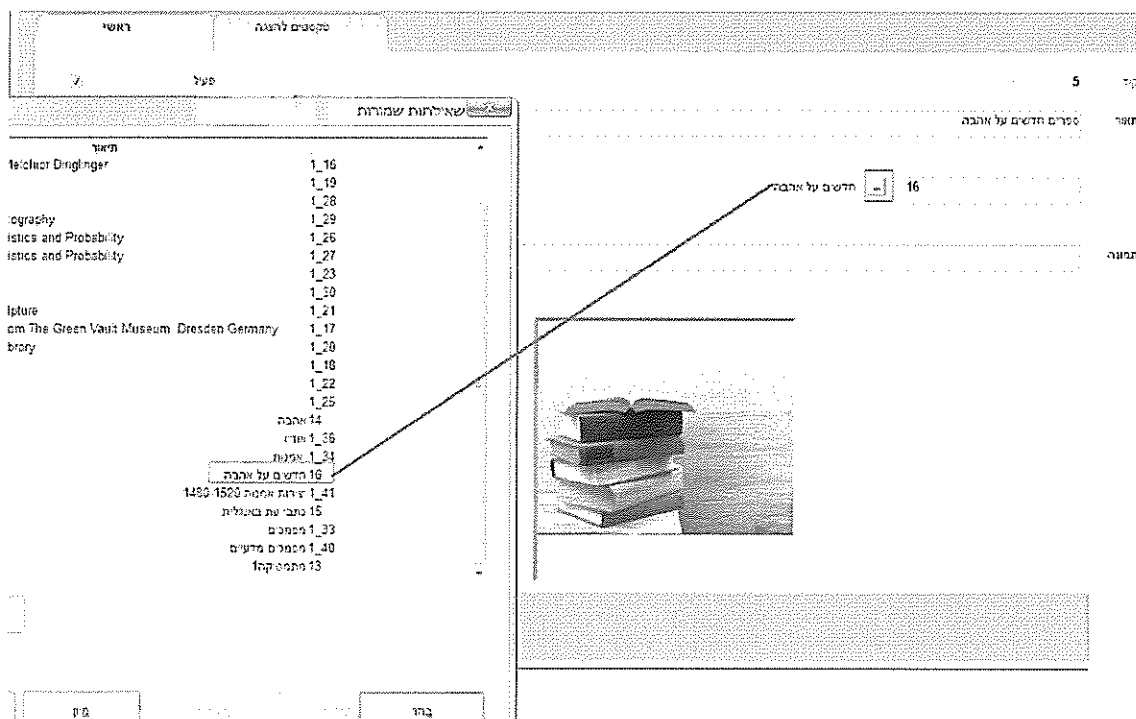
ראשי טקסטים להצגה

פעיל

שאילתות שמורות

תיאור

Melchior Dinglinger 1_16

1_19

1_28

ography 1_29

istics and Probability 1_26

istics and Probability 1_27

1_23

1_30

lpture 1_21

om The Green Vault Museum Dresden Germany 1_17

brary 1_20

1_18

1_22

1_25

14 אהבה

1_36 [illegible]

1_34 אמנות

16 חדשים על אהבה

1_41 יצירות אמנות 1520-1480

15 כתבי עת באנגלית

1_33 מכתבים

1_40 מכתבים מדעיים

13 מתמטיקה

בחר

סגור

5

ספרים חדשים על אהבה

16 ... חדשים על אהבה

קוד

תיאור

תמונה